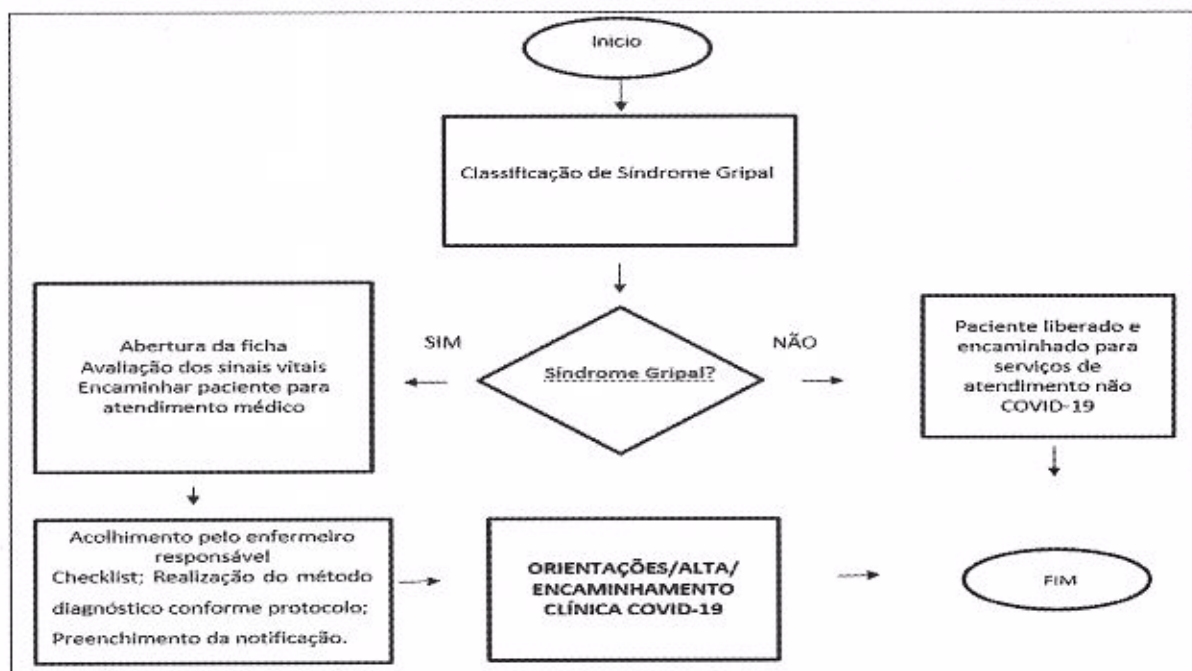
Inicio

Classificação de Síndrome Gripal

Abertura da ficha
Avaliação dos sinais vitais
Encaminhar paciente para atendimento médico

SIM

Síndrome Gripal?

NÃO

Paciente liberado e encaminhado para serviços de atendimento não COVID-19

Acolhimento pelo enfermeiro responsável
Checklist; Realização do método diagnóstico conforme protocolo;
Preenchimento da notificação.

ORIENTAÇÕES/ALTA/ ENCAMINHAMENTO CLÍNICA COVID-19

FIM